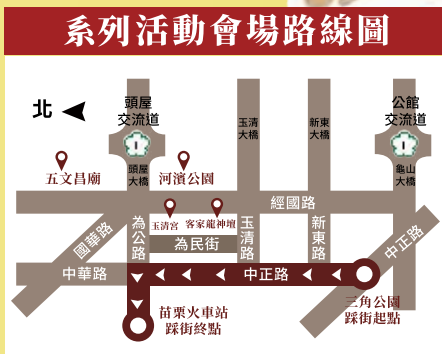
系列活動會場路線圖

北

頭屋交流道

公館交流道

玉清大橋

新東大橋

頭屋大橋

龜山大橋

五文昌廟

河濱公園

經國路

玉清宮

客家龍神壇

圓華路

為公路

為民街

玉清路

新東路

中正路

中華路

中正路

苗栗火車站
踩街終點

三角公園
踩街起點